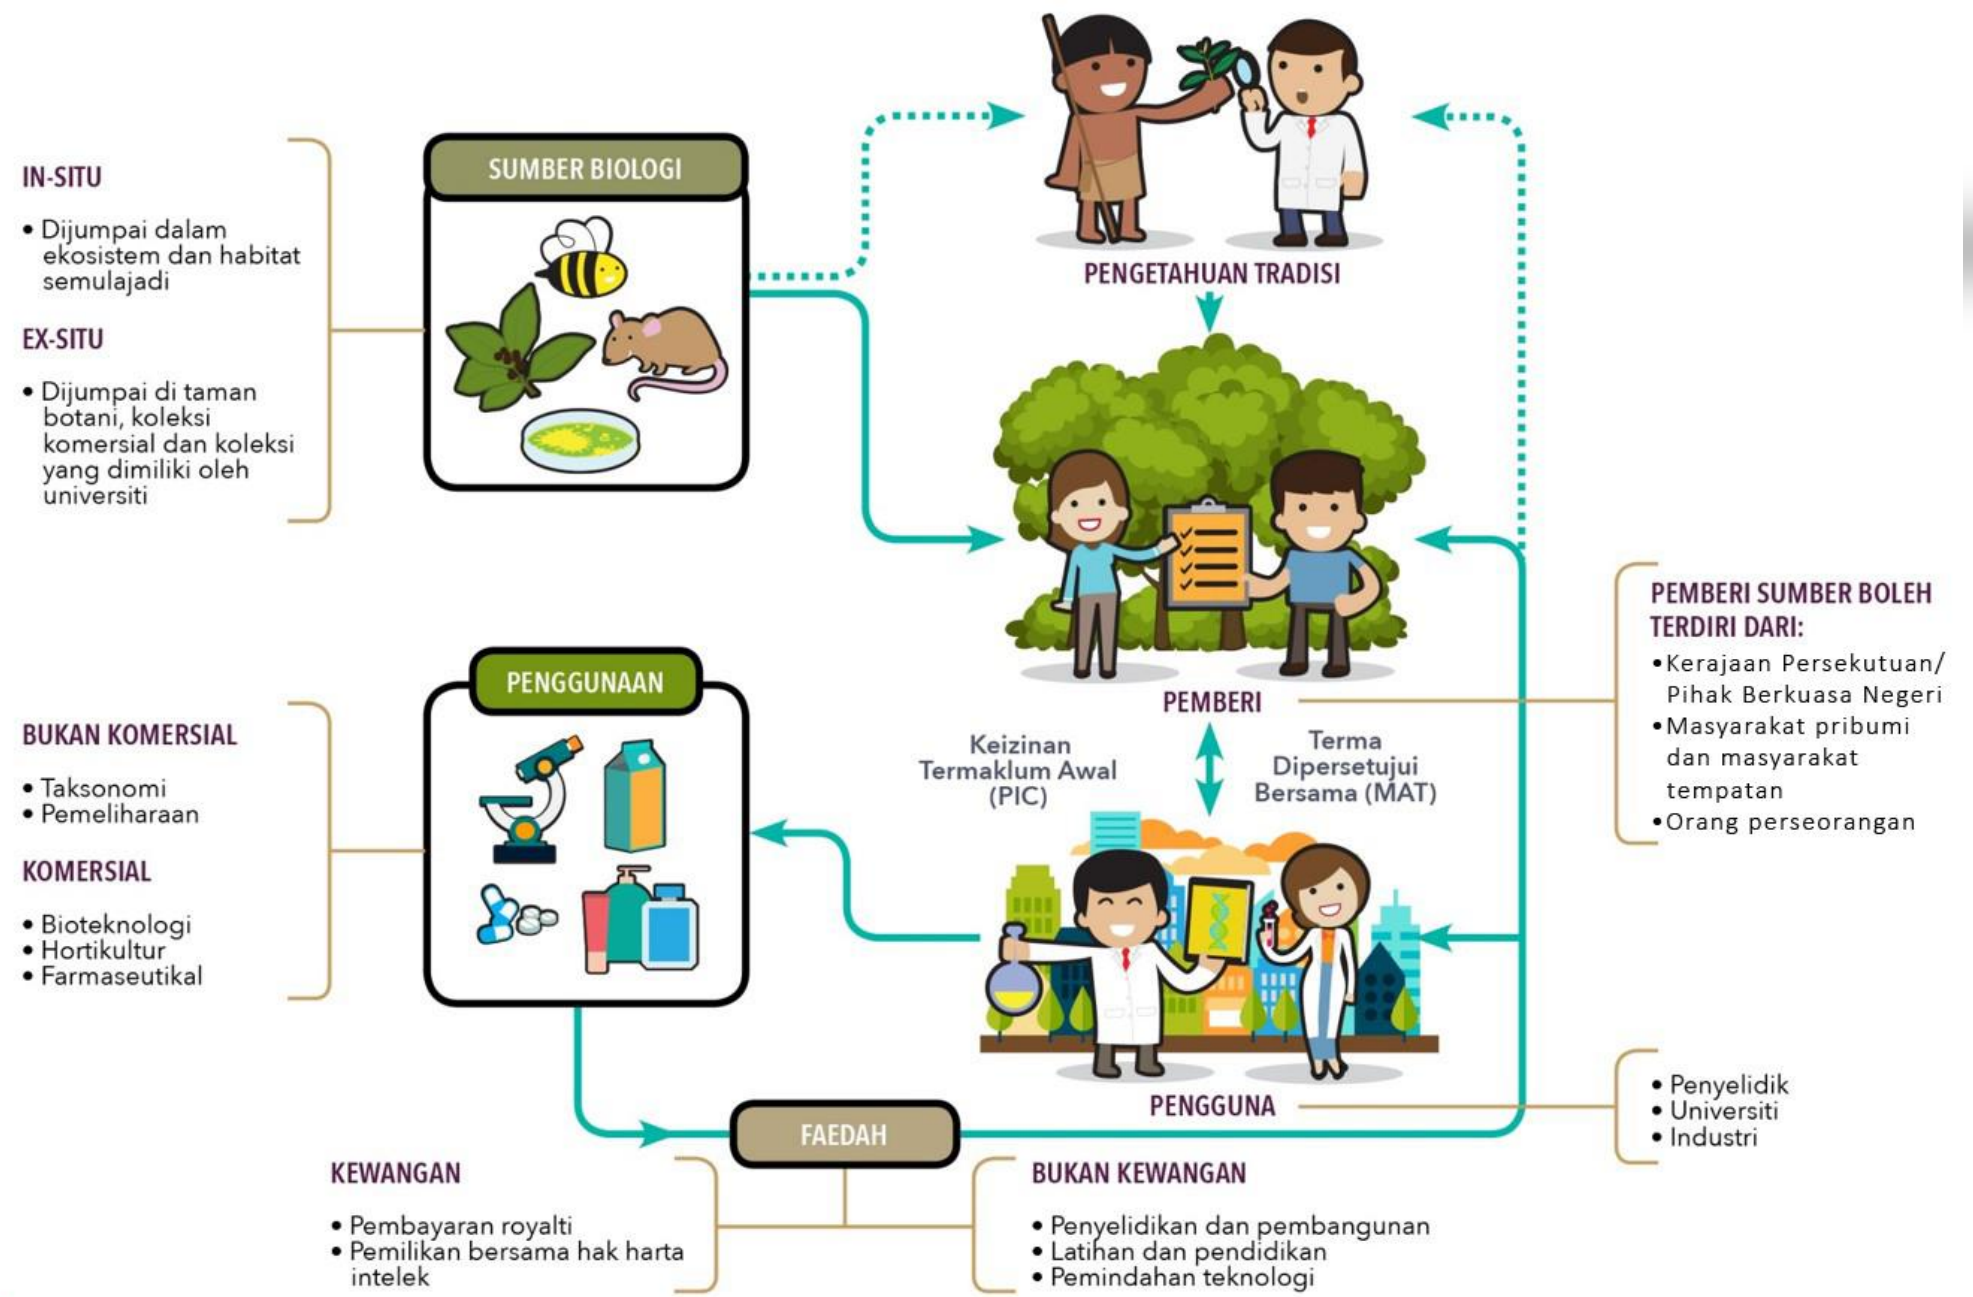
IN-SITU

• Dijumpai dalam ekosistem dan habitat semulajadi

EX-SITU

• Dijumpai di taman botani, koleksi komersial dan koleksi yang dimiliki oleh universiti

SUMBER BIOLOGI

PENGETAHUAN TRADISI

PEMBERI

PEMBERI SUMBER BOLEH TERDIRI DARI:

• Kerajaan Persekutuan/ Pihak Berkuasa Negeri
• Masyarakat pribumi dan masyarakat tempatan
• Orang perseorangan

Keizinan Termaklum Awal (PIC)

Terma Dipersetujui Bersama (MAT)

PENGGUNAAN

BUKAN KOMERSIAL

• Taksonomi
• Pemeliharaan

KOMERSIAL

• Bioteknologi
• Hortikultur
• Farmaseutikal

PENGGUNA

• Penyelidik
• Universiti
• Industri

FAEDAH

KEWANGAN

• Pembayaran royalti
• Pemilikan bersama hak harta intelek

BUKAN KEWANGAN

• Penyelidikan dan pembangunan
• Latihan dan pendidikan
• Pemindahan teknologi